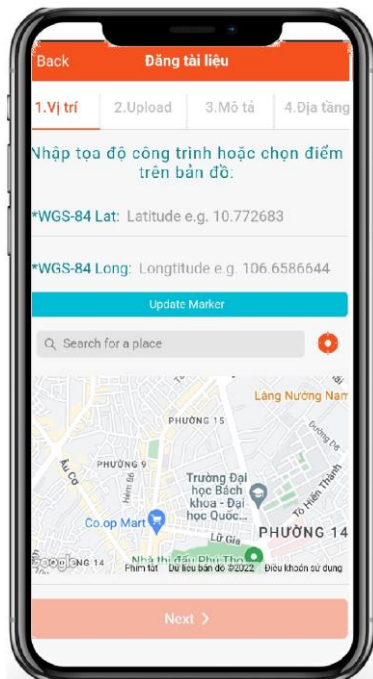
Back
Đăng tài liệu

1.Vị trí
2.Upload
3.Mô tả
4.Địa tầng

Nhập tọa độ công trình hoặc chọn điểm trên bản đồ:

*WGS-84 Lat: Latitude e.g. 10.772683

*WGS-84 Long: Longtitude e.g. 106.6586644

Update Marker

Search for a place

Láng Nướng Nam
PHƯỜNG 15
Đường Đệ
PHƯỜNG 9
Âu Cơ
Trường Đại học Bách khoa - Đại học Quốc...
Tô Hiến Thành
Co.op Mart
PHƯỜNG 14
Lữ Gia
Google
NG 14
Nhà thi đấu Phú Thọ
Phím tắt
Dữ liệu bản đồ ©2022
Điều khoản sử dụng

Next ›